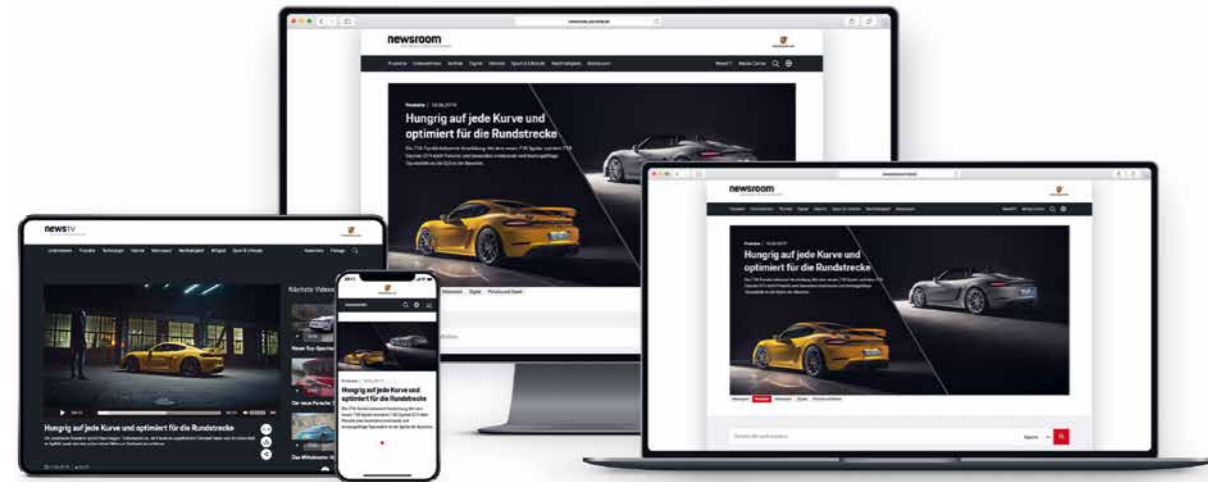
newsroom

Produkte | 14.06.2019

Hungrig auf jede Kurve und optimiert für die Rundstrecke

newsroom

Hungrig auf jede Kurve und optimiert für die Rundstrecke

newsTV

Nächste Videos

Hungrig auf jede Kurve und optimiert für die Rundstrecke

Neue Top-Sportw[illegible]

Der neue Porsche T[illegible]

Das Wiedersehen: H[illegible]

newsroom

Produkte | 14.06.2019

Hungrig auf jede Kurve und optimiert für die Rundstrecke

Motorsport Digital Porsche und Gesell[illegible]